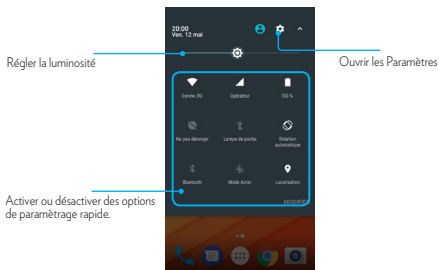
20:00
Ven. 12 mai

Régler la luminosité

Ouvrir les Paramètres

Connex_BG

Opérateur

100 %

Ne pas déranger

Lampe de poche

Rotation automatique

Bluetooth

Mode Avion

Localisation

Activer ou désactiver des options de paramètrage rapide.

MODIFIER